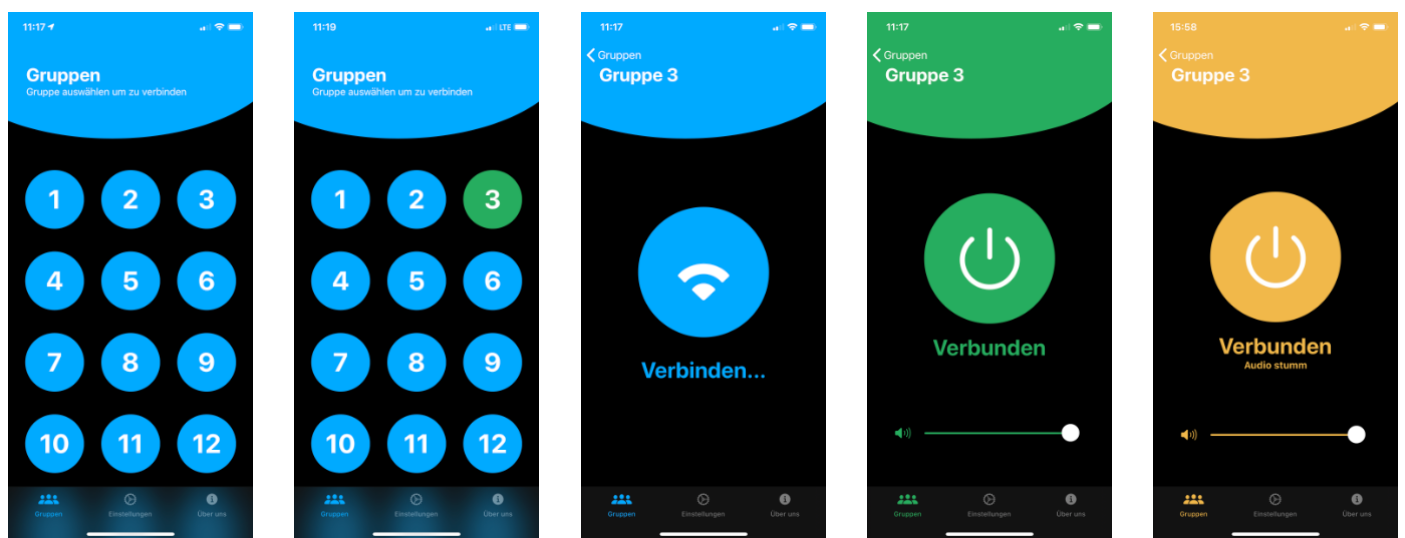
11:17

Gruppen
Gruppe auswählen um zu verbinden

1 2 3
4 5 6
7 8 9
10 11 12

Gruppen Einstellungen Über uns

11:19 LTE

Gruppen
Gruppe auswählen um zu verbinden

1 2 3
4 5 6
7 8 9
10 11 12

Gruppen Einstellungen Über uns

11:17

Gruppen
Gruppe 3

Verbinden...

Gruppen Einstellungen Über uns

11:17

Gruppen
Gruppe 3

Verbunden

Gruppen Einstellungen Über uns

15:58

Gruppen
Gruppe 3

Verbunden
Audio stumm

Gruppen Einstellungen Über uns